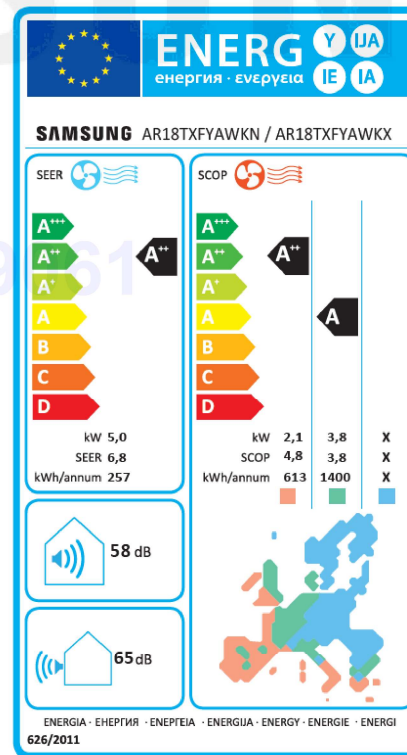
ENERG Y IJA IE IA
енергия · ενεργεια

SAMSUNG AR18TXFYAWKN / AR18TXFYAWKX

SEER

A+++
A++
A+
A
B
C
D

A++

kW 5,0
SEER 6,8
kWh/annum 257

SCOP

A+++
A++
A+
A
B
C
D

A+
A

| | | | |
|---|---|---|---|
| kW | 2,1 | 3,8 | X |
| SCOP | 4,8 | 3,8 | X |
| kWh/annum | 613 | 1400 | X |

58 dB

65 dB

ENERGIA · ЕНЕРГИЯ · ΕΝΕΡΓΕΙΑ · ENERGIJA · ENERGY · ENERGIE · ENERGI

626/2011